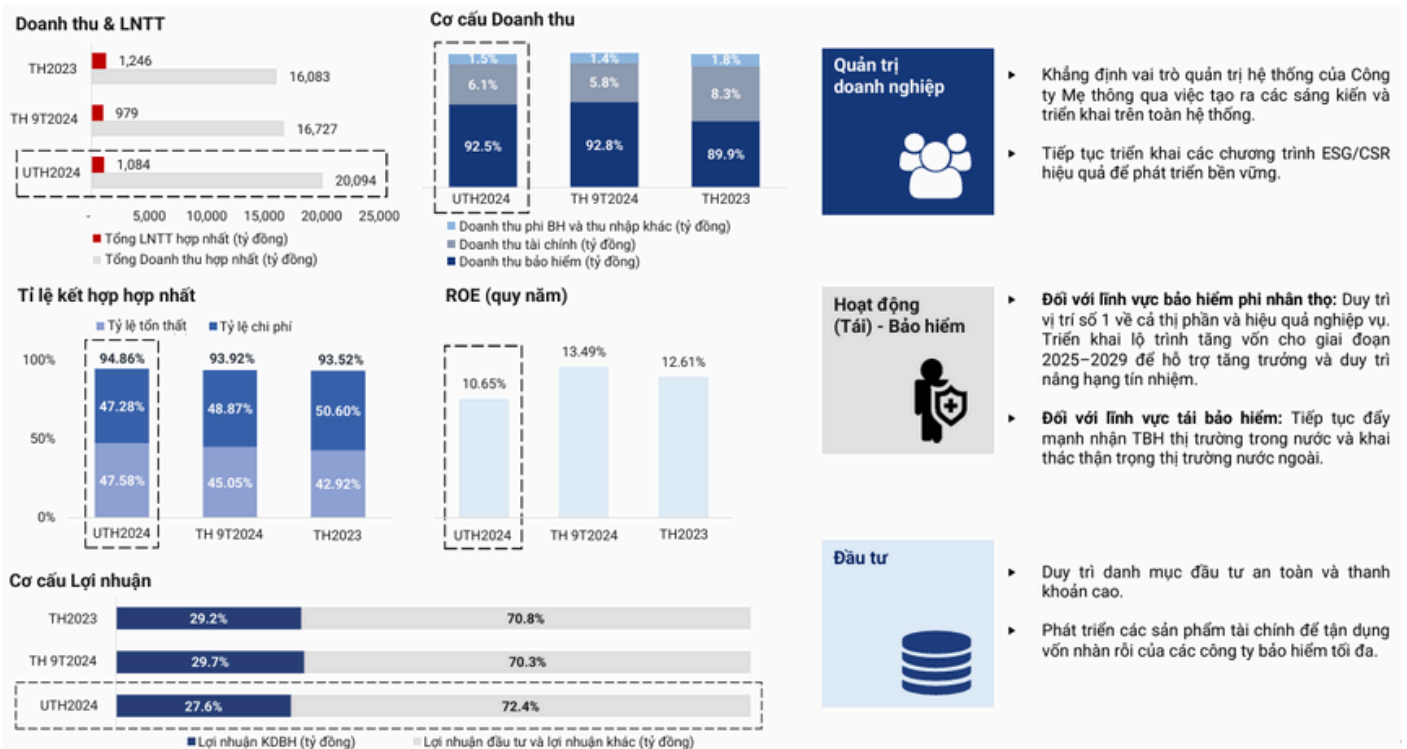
Doanh thu & LNTT

TH2023 1,246 16,083

TH 9T2024 979 16,727

UTH2024 1,084 20,094

- 5,000 10,000 15,000 20,000 25,000

Tổng LNTT hợp nhất (tỷ đồng)
Tổng Doanh thu hợp nhất (tỷ đồng)

Cơ cấu Doanh thu

| | UTH2024 | TH 9T2024 | TH2023 |
|---|---|---|---|
| Doanh thu phi BH và thu nhập khác (tỷ đồng) | 1.5% | 1.4% | 1.8% |
| Doanh thu tài chính (tỷ đồng) | 6.1% | 5.8% | 8.3% |
| Doanh thu bảo hiểm (tỷ đồng) | 92.5% | 92.8% | 89.9% |

Quản trị doanh nghiệp

► Khẳng định vai trò quản trị hệ thống của Công ty Mẹ thông qua việc tạo ra các sáng kiến và triển khai trên toàn hệ thống.

► Tiếp tục triển khai các chương trình ESG/CSR hiệu quả để phát triển bền vững.

Tỉ lệ kết hợp hợp nhất

Tỷ lệ tổn thất Tỷ lệ chi phí

100% 50% 0%

| | UTH2024 | TH 9T2024 | TH2023 |
|---|---|---|---|
| Tổng | 94.86% | 93.92% | 93.52% |
| Tỷ lệ chi phí | 47.28% | 48.87% | 50.60% |
| Tỷ lệ tổn thất | 47.58% | 45.05% | 42.92% |

ROE (quy năm)

| UTH2024 | TH 9T2024 | TH2023 |
|---|---|---|
| 10.65% | 13.49% | 12.61% |

Hoạt động (Tái) - Bảo hiểm

► Đối với lĩnh vực bảo hiểm phi nhân thọ: Duy trì vị trí số 1 về cả thị phần và hiệu quả nghiệp vụ. Triển khai lộ trình tăng vốn cho giai đoạn 2025–2029 để hỗ trợ tăng trưởng và duy trì nâng hạng tín nhiệm.

► Đối với lĩnh vực tái bảo hiểm: Tiếp tục đẩy mạnh nhận TBH thị trường trong nước và khai thác thận trọng thị trường nước ngoài.

Cơ cấu Lợi nhuận

| | Lợi nhuận KDBH (tỷ đồng) | Lợi nhuận đầu tư và lợi nhuận khác (tỷ đồng) |
|---|---|---|
| TH2023 | 29.2% | 70.8% |
| TH 9T2024 | 29.7% | 70.3% |
| UTH2024 | 27.6% | 72.4% |

Đầu tư

► Duy trì danh mục đầu tư an toàn và thanh khoản cao.

► Phát triển các sản phẩm tài chính để tận dụng vốn nhàn rỗi của các công ty bảo hiểm tối đa.